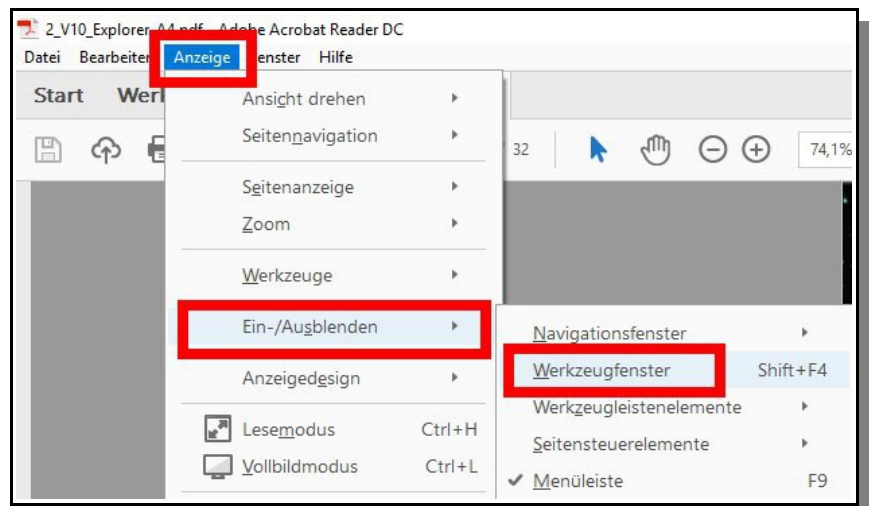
2_V10_Explorer_A4.pdf - Adobe Acrobat Reader DC
Datei Bearbeiten Anzeige Fenster Hilfe
Start Werk
32 74,1%
Ansicht drehen
Seitennavigation
Seitenanzeige
Zoom
Werkzeuge
Ein-/Ausblenden
Anzeigedesign
Lesemodus Ctrl+H
Vollbildmodus Ctrl+L
Navigationsfenster
Werkzeugfenster Shift+F4
Werkzeugleistenelemente
Seitensteuerelemente
✔ Menüleiste F9